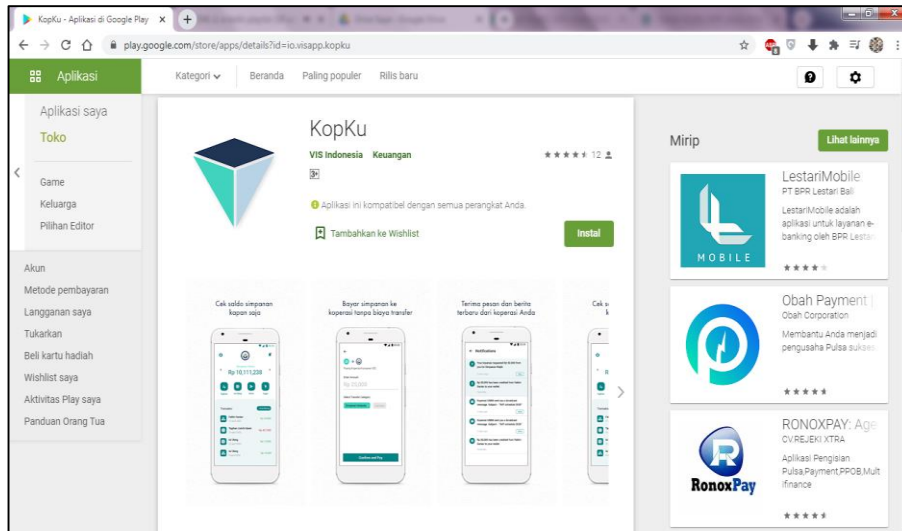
KopKu - Aplikasi di Google Play ×

play.google.com/store/apps/details?id=io.visapp.kopku

Aplikasi

Kategori ⌄ Beranda Paling populer Rilis baru

Aplikasi saya
Toko

Game
Keluarga
Pilihan Editor

Akun
Metode pembayaran
Langganan saya
Tukarkan
Beli kartu hadiah
Wishlist saya
Aktivitas Play saya
Panduan Orang Tua

KopKu

VIS Indonesia Keuangan

★★★★★ 12

3+

Aplikasi ini kompatibel dengan semua perangkat Anda.

Tambahkan ke Wishlist

Instal

Cek saldo simpanan kapan saja

Rp 10,111,228

Bayar simpanan ke koperasi tanpa biaya transfer

Confirm and Pay

Terima pesan dan berita terbaru dari koperasi Anda

Notifications

Cek s

Mirip

Lihat lainnya

MOBILE

LestariMobile
PT BPR Lestari Bali
LestariMobile adalah aplikasi untuk layanan e-banking oleh BPR Lestari

★★★★

Obah Payment
Obah Corporation
Membantu Anda menjadi pengusaha Pulsa sukses

★★★★

RONOXPAY: Age
CV.REJEKI XTRA
Aplikasi Pengisian Pulsa,Payment,PPOB,Multifinance

RonoxPay

★★★★